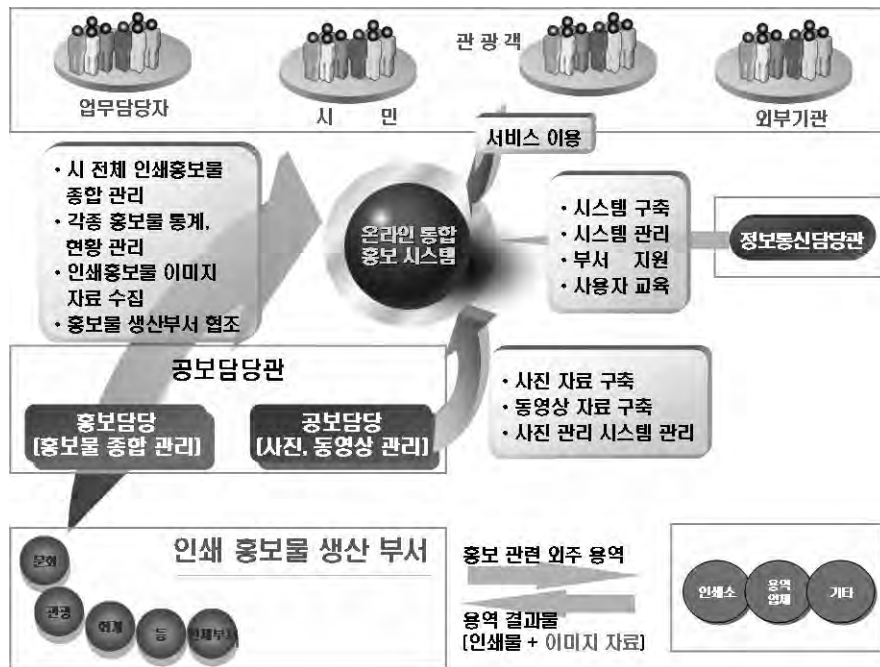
업무담당자

시 민

관광객

외부기관

서비스 이용

· 시 전체 인쇄홍보물 종합 관리
· 각종 홍보물 통계, 현황 관리
· 인쇄홍보물 이미지 자료 수집
· 홍보물 생산부서 협조

온라인 통합 홍보 시스템

· 시스템 구축
· 시스템 관리
· 부서 지원
· 사용자 교육

정보통신담당관

공보담당관

홍보담당 [홍보물 종합 관리]

공보담당 [사진, 동영상 관리]

· 사진 자료 구축
· 동영상 자료 구축
· 사진 관리 시스템 관리

인쇄 홍보물 생산 부서

문화

관광

회계

등

전체부서

홍보 관련 외주 용역

용역 결과물 [인쇄물 + 이미지 자료]

인쇄소

용역 업체

기타